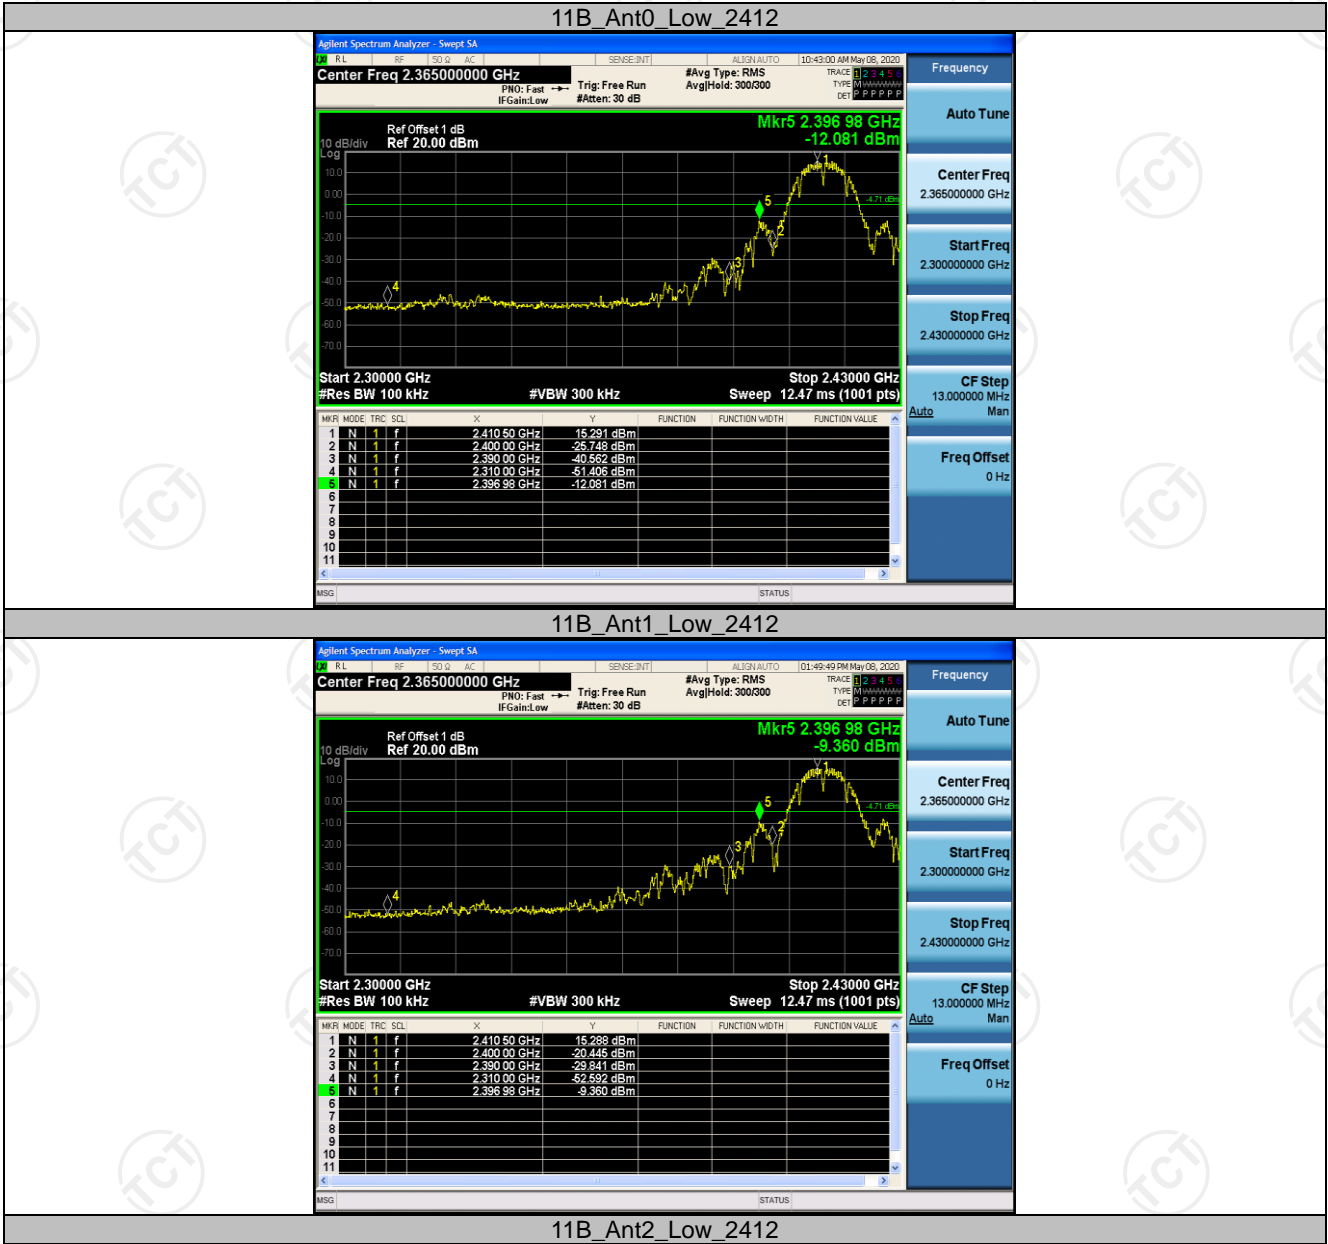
11B_Ant0_Low_2412

Agilent Spectrum Analyzer - Swept SA

RL RF 50 Ω AC SENSE:INT ALIGN AUTO 10:43:00 AM May 08, 2020

Center Freq 2.365000000 GHz

PNO: Fast IFGain:Low Trig: Free Run #Atten: 30 dB #Avg Type: RMS Avg|Hold: 300/300

TRACE 1 2 3 4 5 6 TYPE M DET P P P P P P

Frequency

Ref Offset 1 dB
10 dB/div Ref 20.00 dBm
Log

Mkr5 2.396 98 GHz -12.081 dBm

10.0 0.00 -10.0 -20.0 -30.0 -40.0 -50.0 -60.0 -70.0

-4.71 dBm

Start 2.30000 GHz
#Res BW 100 kHz #VBW 300 kHz Stop 2.43000 GHz Sweep 12.47 ms (1001 pts)

| MKR | MODE | TRC | SCL | X | Y | FUNCTION | FUNCTION WIDTH | FUNCTION VALUE |
|---|---|---|---|---|---|---|---|---|
| 1 | N | 1 | f | 2.410 50 GHz | 15.291 dBm | | | |
| 2 | N | 1 | f | 2.400 00 GHz | -25.748 dBm | | | |
| 3 | N | 1 | f | 2.390 00 GHz | -40.562 dBm | | | |
| 4 | N | 1 | f | 2.310 00 GHz | -51.406 dBm | | | |
| 5 | N | 1 | f | 2.396 98 GHz | -12.081 dBm | | | |
| 6 | | | | | | | | |
| 7 | | | | | | | | |
| 8 | | | | | | | | |
| 9 | | | | | | | | |
| 10 | | | | | | | | |
| 11 | | | | | | | | |

MSG STATUS

Auto Tune
Center Freq 2.365000000 GHz
Start Freq 2.300000000 GHz
Stop Freq 2.430000000 GHz
CF Step 13.000000 MHz Auto Man
Freq Offset 0 Hz

11B_Ant1_Low_2412

Agilent Spectrum Analyzer - Swept SA

RL RF 50 Ω AC SENSE:INT ALIGN AUTO 01:49:49 PM May 08, 2020

Center Freq 2.365000000 GHz

PNO: Fast IFGain:Low Trig: Free Run #Atten: 30 dB #Avg Type: RMS Avg|Hold: 300/300

TRACE 1 2 3 4 5 6 TYPE M DET P P P P P P

Frequency

Ref Offset 1 dB
10 dB/div Ref 20.00 dBm
Log

Mkr5 2.396 98 GHz -9.360 dBm

10.0 0.00 -10.0 -20.0 -30.0 -40.0 -50.0 -60.0 -70.0

-4.71 dBm

Start 2.30000 GHz
#Res BW 100 kHz #VBW 300 kHz Stop 2.43000 GHz Sweep 12.47 ms (1001 pts)

| MKR | MODE | TRC | SCL | X | Y | FUNCTION | FUNCTION WIDTH | FUNCTION VALUE |
|---|---|---|---|---|---|---|---|---|
| 1 | N | 1 | f | 2.410 50 GHz | 15.288 dBm | | | |
| 2 | N | 1 | f | 2.400 00 GHz | -20.445 dBm | | | |
| 3 | N | 1 | f | 2.390 00 GHz | -29.841 dBm | | | |
| 4 | N | 1 | f | 2.310 00 GHz | -52.592 dBm | | | |
| 5 | N | 1 | f | 2.396 98 GHz | -9.360 dBm | | | |
| 6 | | | | | | | | |
| 7 | | | | | | | | |
| 8 | | | | | | | | |
| 9 | | | | | | | | |
| 10 | | | | | | | | |
| 11 | | | | | | | | |

MSG STATUS

Auto Tune
Center Freq 2.365000000 GHz
Start Freq 2.300000000 GHz
Stop Freq 2.430000000 GHz
CF Step 13.000000 MHz Auto Man
Freq Offset 0 Hz

11B_Ant2_Low_2412